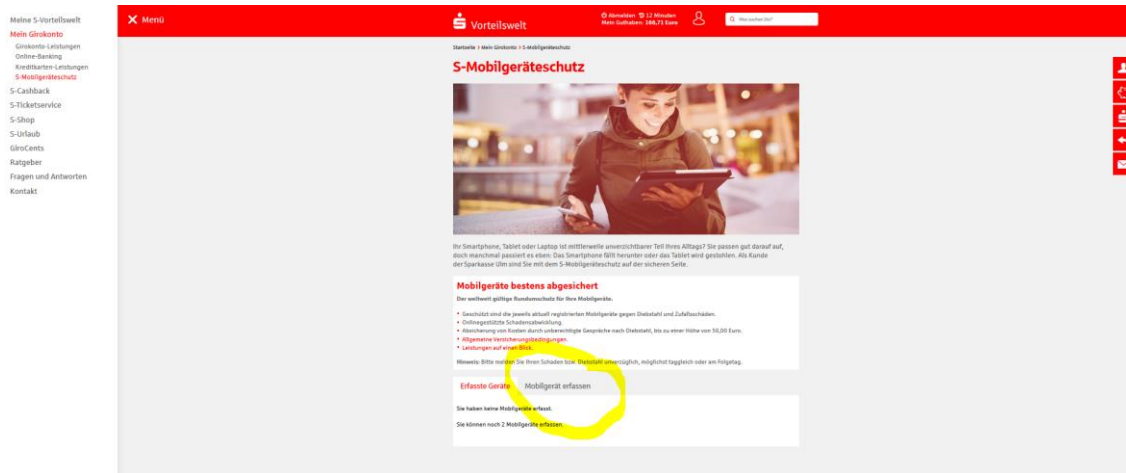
Meine S-Vorteilswelt
Mein Girokonto
Girokonto-Leistungen
Online-Banking
Kreditkarten-Leistungen
S-Mobilgeräteschutz
S-Cashback
S-Ticketservice
S-Shop
S-Urlaub
GiroCents
Ratgeber
Fragen und Antworten
Kontakt

Menü

Vorteilswelt

Abmelden 12 Minuten
Mein Guthaben: 166,71 Euro

Was suchen Sie?

Startseite > Mein Girokonto > S-Mobilgeräteschutz

S-Mobilgeräteschutz

Ihr Smartphone, Tablet oder Laptop ist mittlerweile unverzichtbarer Teil Ihres Alltags? Sie passen gut darauf auf, doch manchmal passiert es eben: Das Smartphone fällt herunter oder das Tablet wird gestohlen. Als Kunde der Sparkasse Ulm sind Sie mit dem S-Mobilgeräteschutz auf der sicheren Seite.

Mobilgeräte bestens abgesichert

Der weltweit gültige Rundumschutz für Ihre Mobilgeräte.

• Geschützt sind die jeweils aktuell registrierten Mobilgeräte gegen Diebstahl und Zufallsschäden.
• Onlinegestützte Schadensabwicklung.
• Absicherung von Kosten durch unberechtigte Gespräche nach Diebstahl, bis zu einer Höhe von 50,00 Euro.
• Allgemeine Versicherungsbedingungen
• Leistungen auf einen Blick

Hinweis: Bitte melden Sie Ihren Schaden bzw. Diebstahl unverzüglich, möglichst taggleich oder am Folgetag.

Erfasste Geräte
Mobilgerät erfassen

Sie haben keine Mobilgeräte erfasst.

Sie können noch 2 Mobilgeräte erfassen.